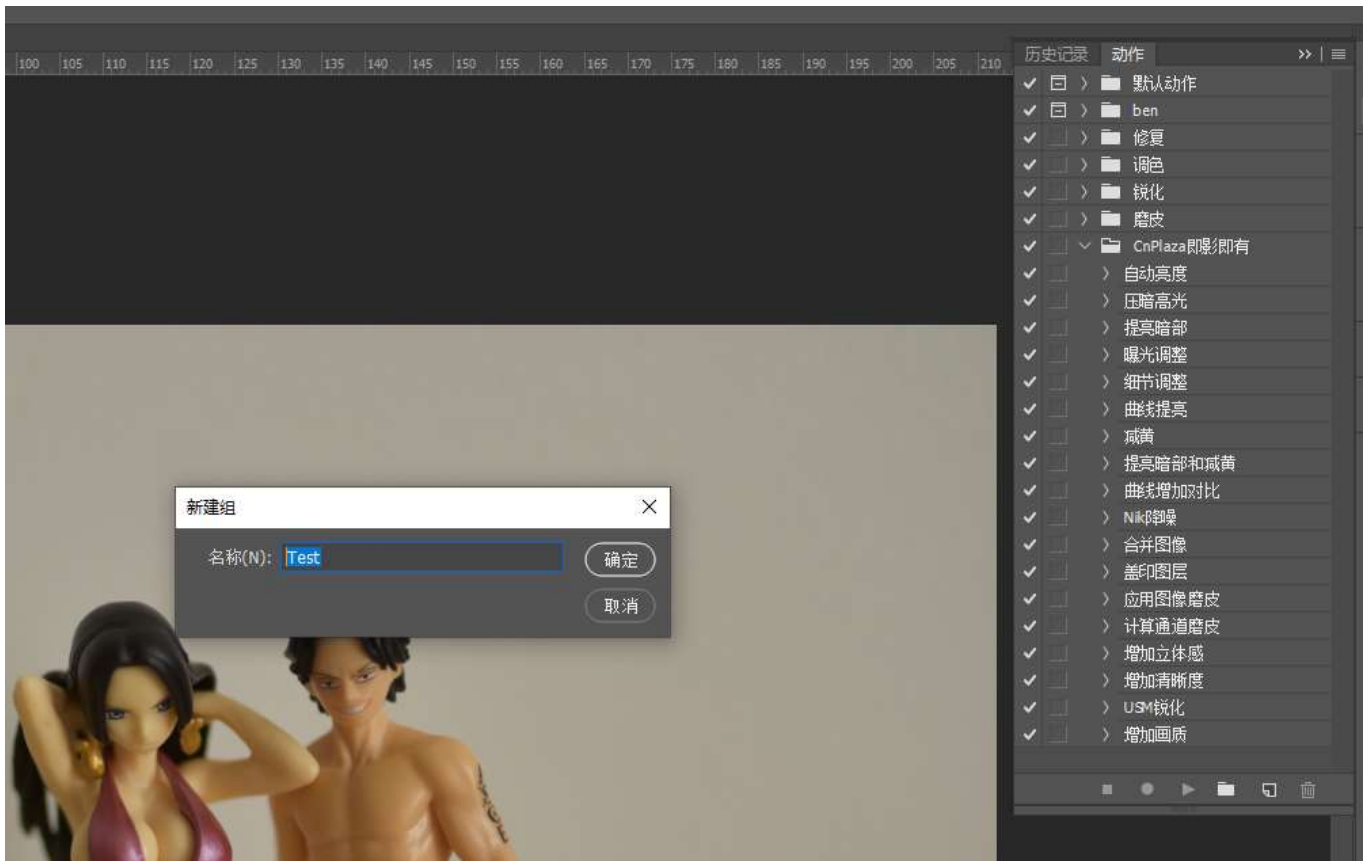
100 105 110 115 120 125 130 135 140 145 150 155 160 165 170 175 180 185 190 195 200 205 210

历史记录 动作

默认动作
ben
修复
调色
锐化
磨皮
CnPlaza即影即有
自动亮度
压暗高光
提亮暗部
曝光调整
细节调整
曲线提亮
减黄
提亮暗部和减黄
曲线增加对比
Nik降噪
合并图像
盖印图层
应用图像磨皮
计算通道磨皮
增加立体感
增加清晰度
USM锐化
增加画质

新建组
名称(N): Test
确定
取消